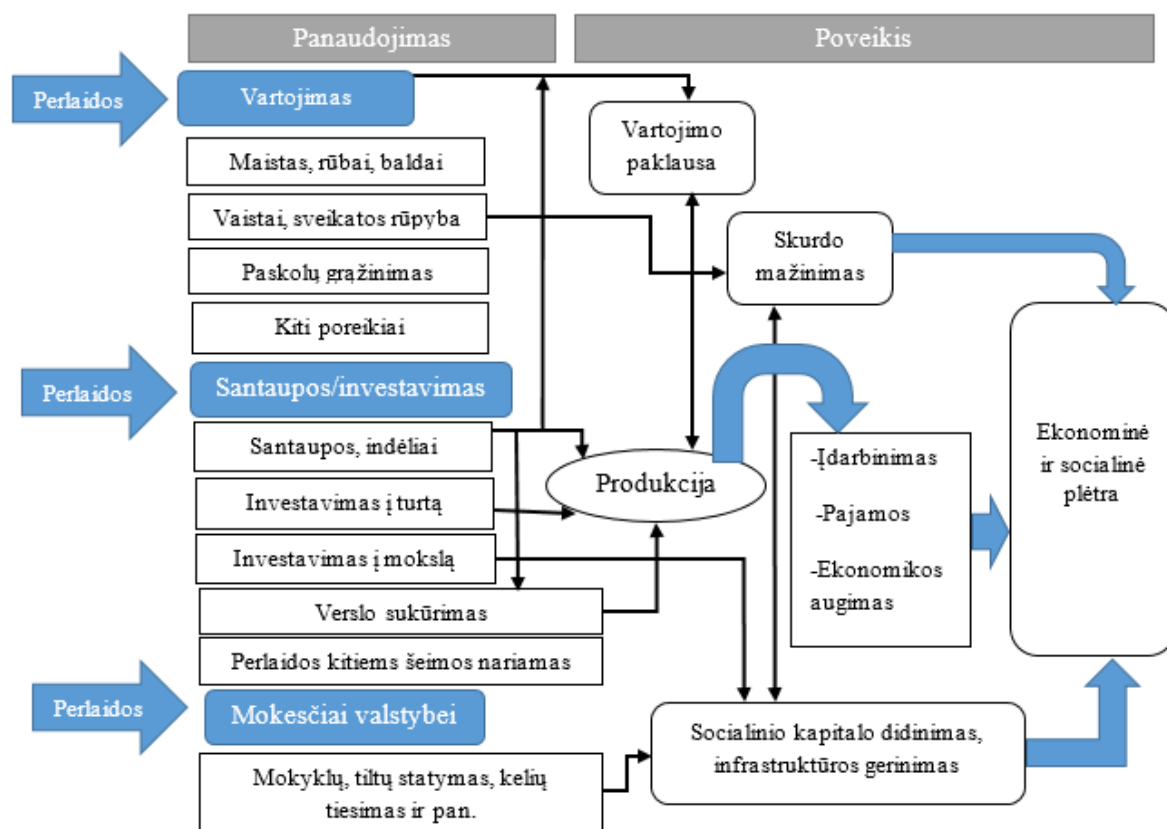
Panaudojimas

Poveikis

Perlaidos

Vartojimas

Maistas, rūbai, baldai

Vaistai, sveikatos rūpyba

Paskolų grąžinimas

Kiti poreikiai

Perlaidos

Santaupos/investavimas

Santaupos, indėliai

Investavimas į turtą

Investavimas į mokslą

Verslo sukūrimas

Perlaidos kitiems šeimos nariamas

Perlaidos

Mokesčiai valstybei

Mokyklų, tiltų statymas, kelių tiesimas ir pan.

Vartojimo paklausa

Skurdo mažinimas

Produkcija

-Įdarbinimas

-Pajamos

-Ekonomikos augimas

Ekonominė ir socialinė plėtra

Socialinio kapitalo didinimas, infrastruktūros gerinimas